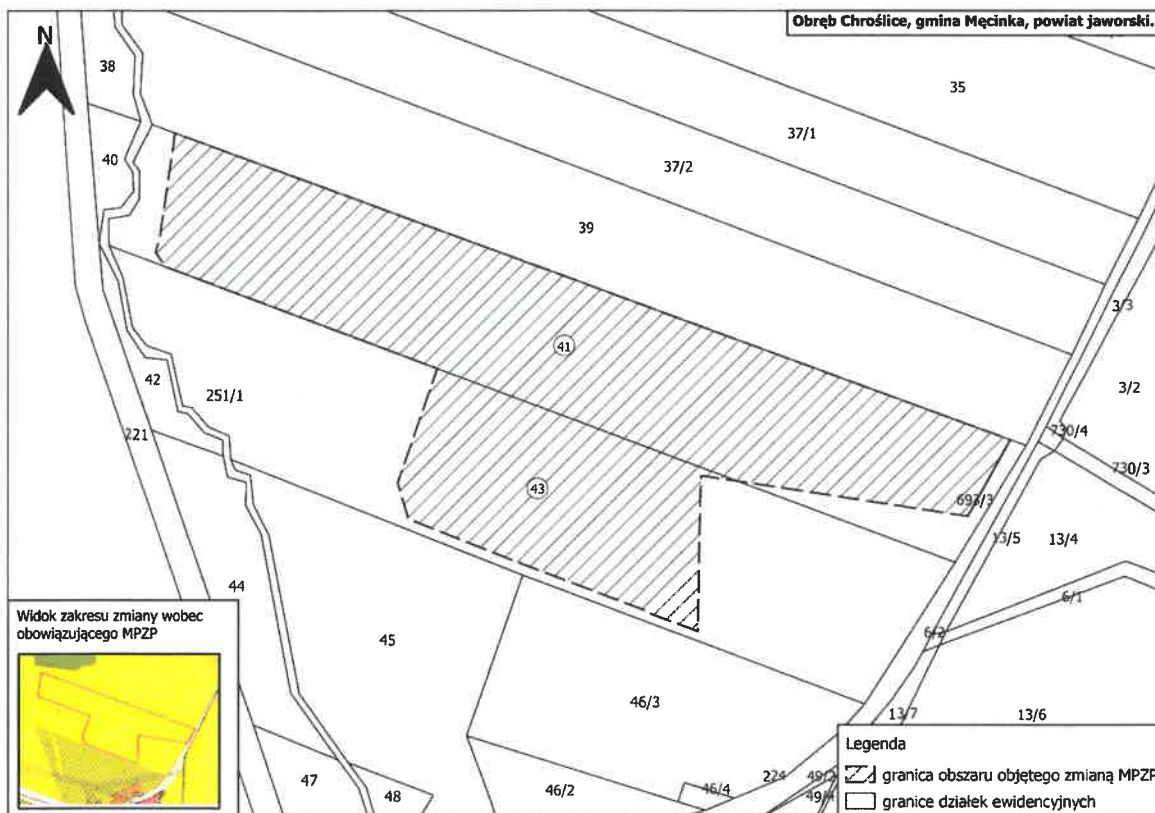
Obręb Chroślice, gmina Męcinka, powiat jaworski.

N

38
35
37/1
40
37/2
39
3/3
41
3/2
42
251/1
221
730/4
730/3
43
693/3
13/5
13/4
44
6/1
6/2
45
46/3
13/7
13/6
47
48
46/2
46/4
224
49/3
49/4

Widok zakresu zmiany wobec obowiązującego MPZP

Legenda
granica obszaru objętego zmianą MPZP
granice działek ewidencyjnych